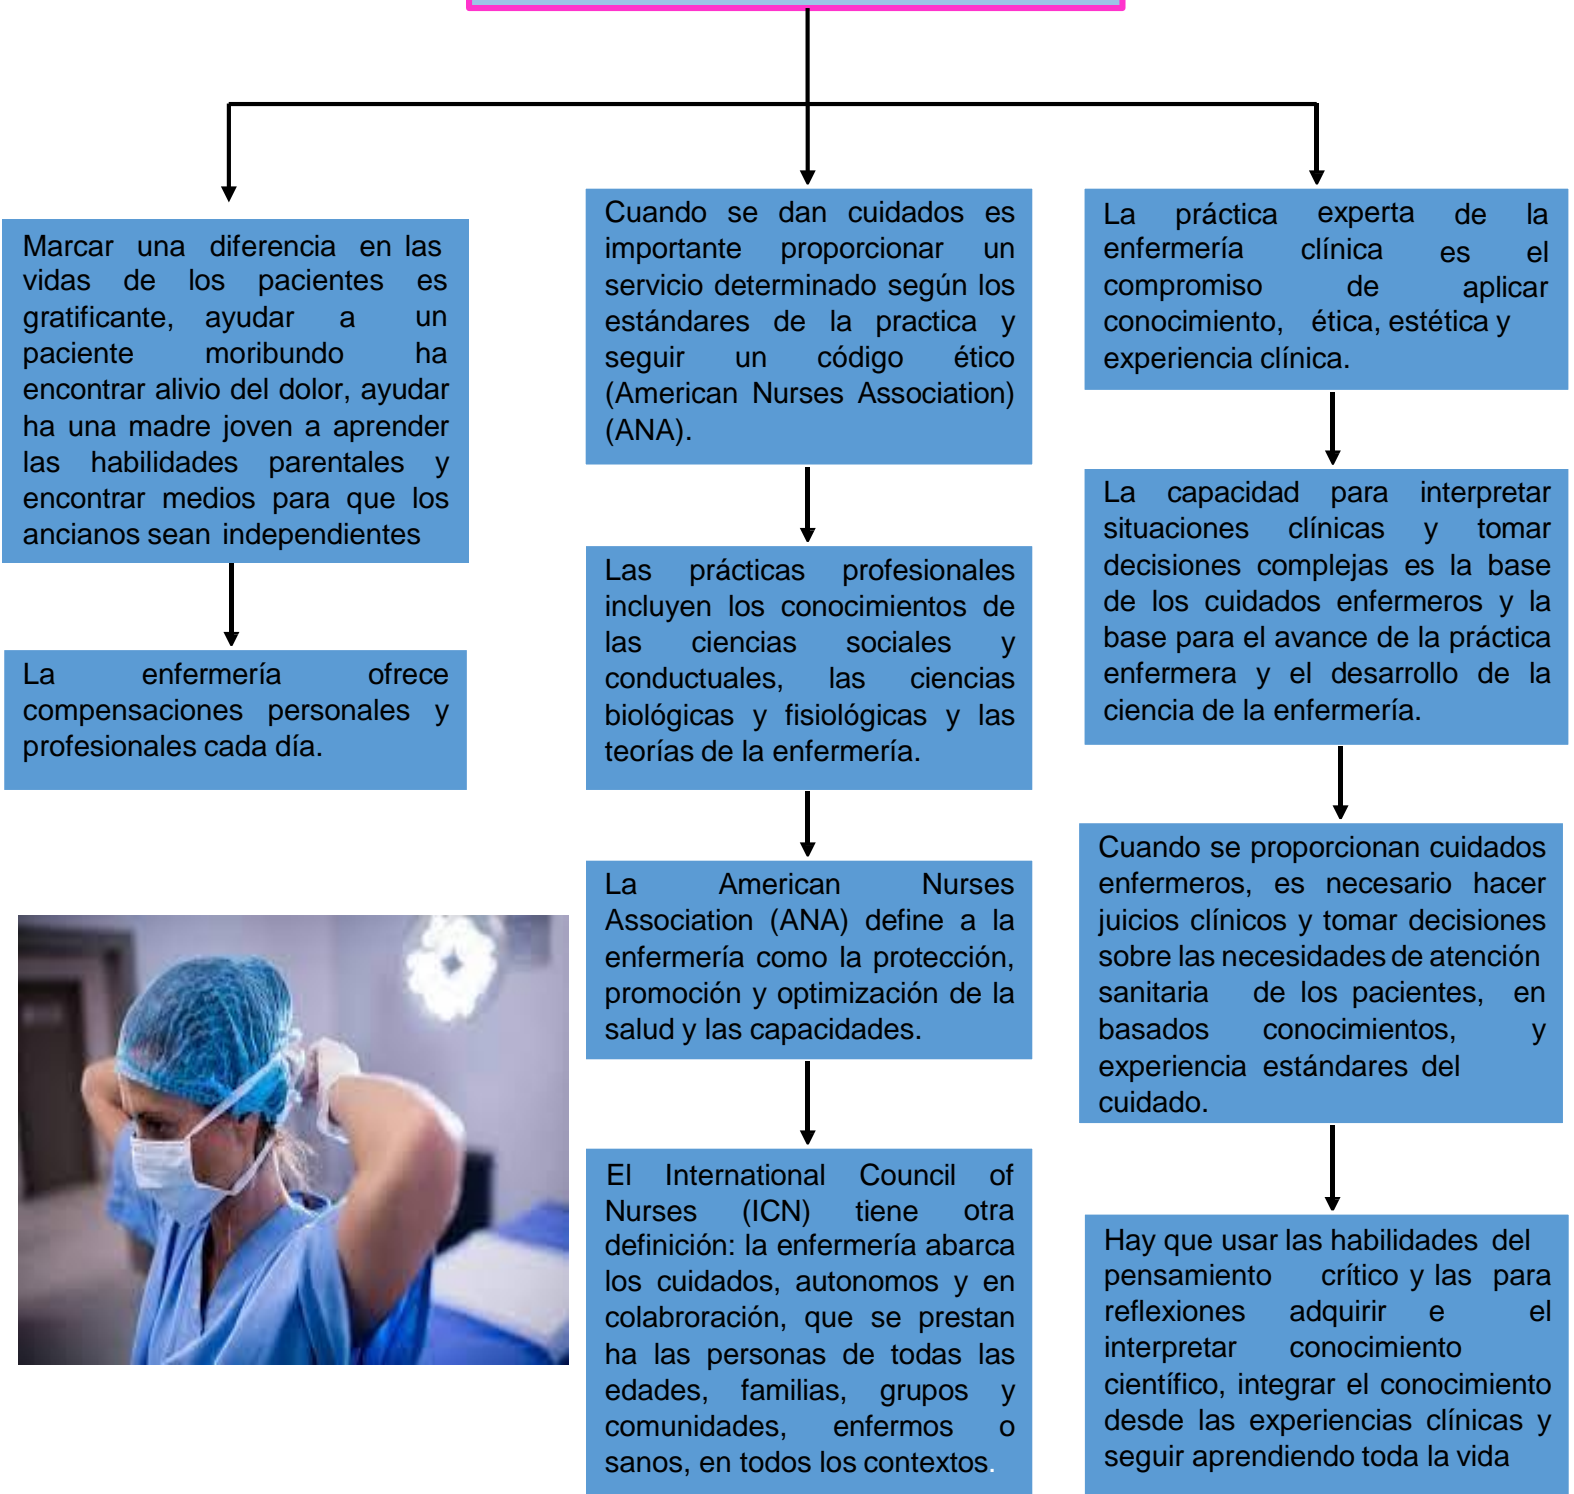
Marcar una diferencia en las vidas de los pacientes es gratificante, ayudar a un paciente moribundo ha encontrar alivio del dolor, ayudar ha una madre joven a aprender las habilidades parentales y encontrar medios para que los ancianos sean independientes

La enfermería ofrece compensaciones personales y profesionales cada día.

Cuando se dan cuidados es importante proporcionar un servicio determinado según los estándares de la practica y seguir un código ético (American Nurses Association) (ANA).

Las prácticas profesionales incluyen los conocimientos de las ciencias sociales y conductuales, las ciencias biológicas y fisiológicas y las teorías de la enfermería.

La American Nurses Association (ANA) define a la enfermería como la protección, promoción y optimización de la salud y las capacidades.

El International Council of Nurses (ICN) tiene otra definición: la enfermería abarca los cuidados, autonomos y en colabroración, que se prestan ha las personas de todas las edades, familias, grupos y comunidades, enfermos o sanos, en todos los contextos.

La práctica experta de la enfermería clínica es el compromiso de aplicar conocimiento, ética, estética y experiencia clínica.

La capacidad para interpretar situaciones clínicas y tomar decisiones complejas es la base de los cuidados enfermeros y la base para el avance de la práctica enfermera y el desarrollo de la ciencia de la enfermería.

Cuando se proporcionan cuidados enfermeros, es necesario hacer juicios clínicos y tomar decisiones sobre las necesidades de atención sanitaria de los pacientes, en basados conocimientos, y experiencia estándares del cuidado.

Hay que usar las habilidades del pensamiento crítico y las para reflexiones adquirir e el interpretar conocimiento científico, integrar el conocimiento desde las experiencias clínicas y seguir aprendiendo toda la vida